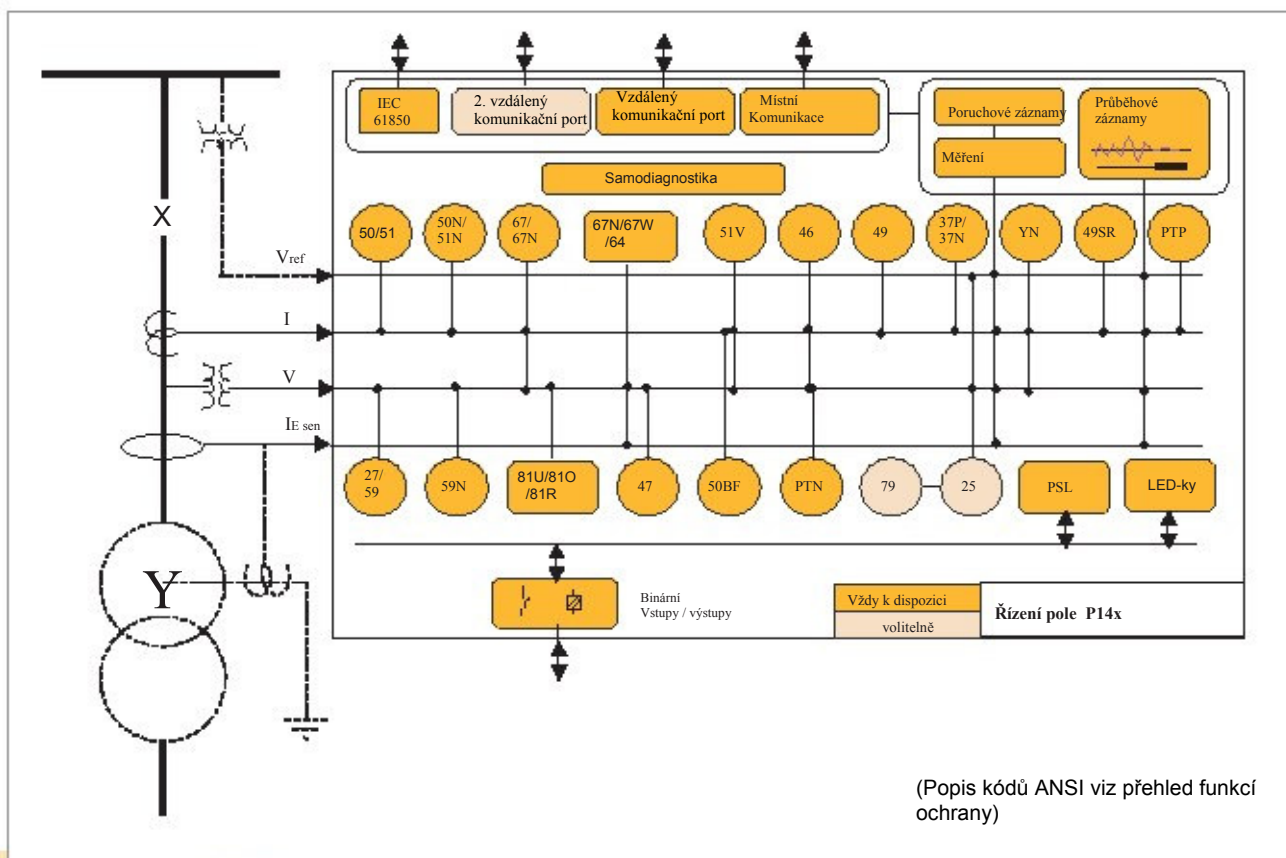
IEC 61850

2. vzdálený komunikační port

Vzdálený komunikační port

Místní Komunikace

Poruchové záznamy

Průběhové záznamy

Měření

Samodiagnostika

X

$V_{ref}$

I

V

$I_{E\ sen}$

50/51

50N/ 51N

67/ 67N

67N/67W /64

51V

46

49

37P/ 37N

YN

49SR

PTP

27/ 59

59N

81U/81O /81R

47

50BF

PTN

79

25

PSL

LED-ky

Y

Binární Vstupy / výstupy

Vždy k dispozici

volitelně

Řízení pole P14x

(Popis kódů ANSI viz přehled funkcí ochrany)